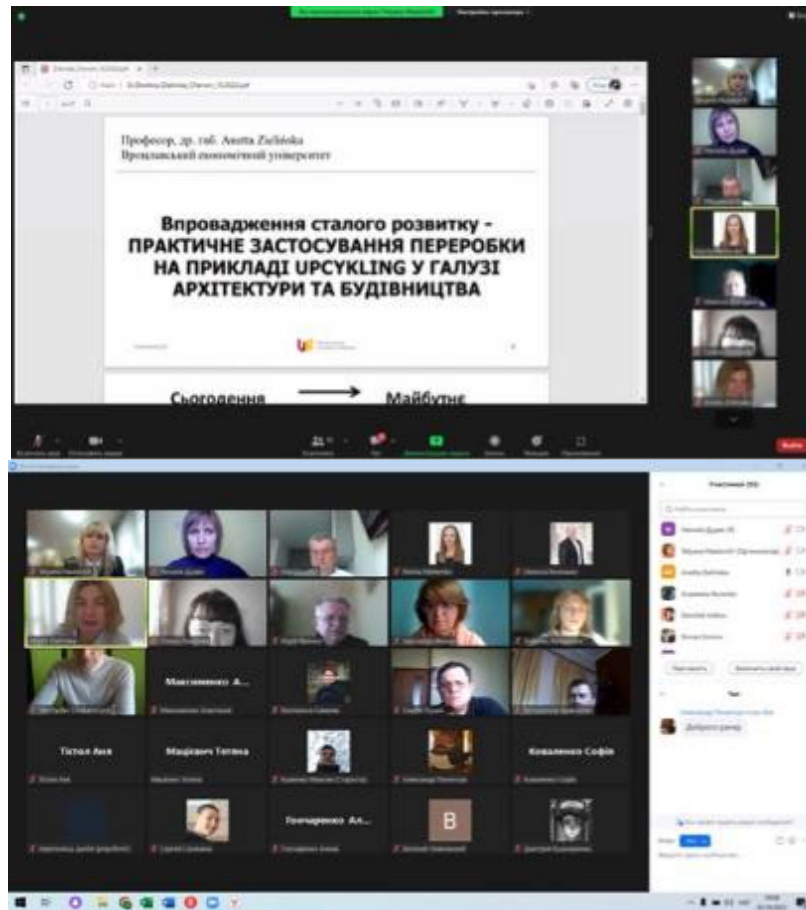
Професор, др. габ. Anetta Zielińska
Вроцлавський економічний університет

Впровадження сталого розвитку - ПРАКТИЧНЕ ЗАСТОСУВАННЯ ПЕРЕРОБКИ НА ПРИКЛАДІ UPCYKLING У ГАЛУЗІ АРХІТЕКТУРИ ТА БУДІВНИЦТВА

Сьогодення → Майбутнє

Максименко А...

Тіхтол Аня

Мацієвич Тетяна

Коваленко Софія

Гончаренко Ал...

B

Доброго ранку